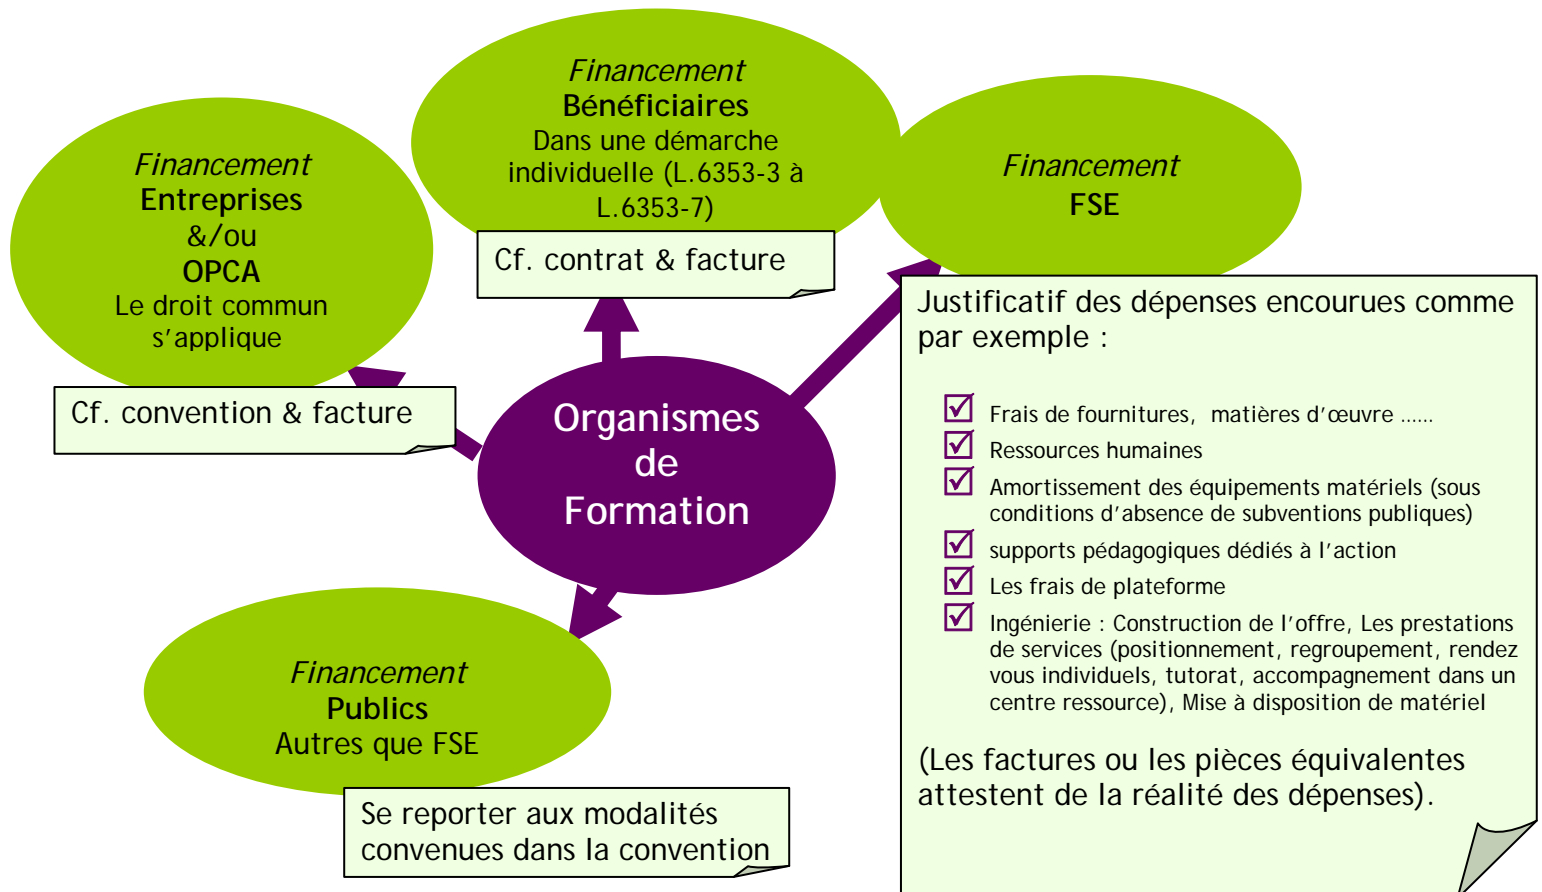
Financement
Bénéficiaires
Dans une démarche individuelle (L.6353-3 à L.6353-7)

Cf. contrat & facture

Financement
Entreprises
&/ou
OPCA
Le droit commun s'applique

Cf. convention & facture

Financement
FSE

Justificatif des dépenses encourues comme par exemple :

☑ Frais de fournitures, matières d'œuvre ……
☑ Ressources humaines
☑ Amortissement des équipements matériels (sous conditions d'absence de subventions publiques)
☑ supports pédagogiques dédiés à l'action
☑ Les frais de plateforme
☑ Ingénierie : Construction de l'offre, Les prestations de services (positionnement, regroupement, rendez vous individuels, tutorat, accompagnement dans un centre ressource), Mise à disposition de matériel

(Les factures ou les pièces équivalentes attestent de la réalité des dépenses).

Organismes de Formation

Financement
Publics
Autres que FSE

Se reporter aux modalités convenues dans la convention